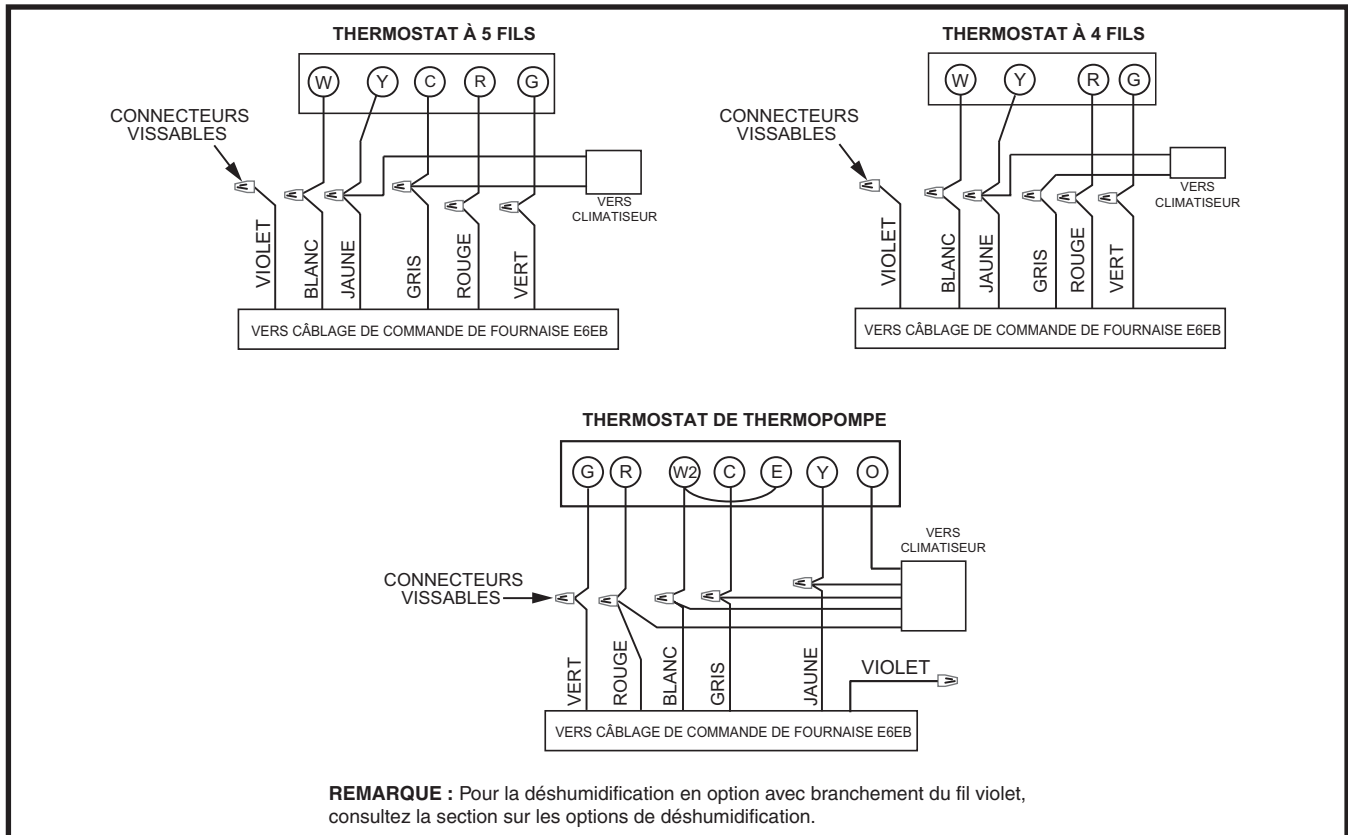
THERMOSTAT À 5 FILS

W Y C R G

CONNECTEURS VISSABLES

VERS CLIMATISEUR

VIOLET BLANC JAUNE GRIS ROUGE VERT

VERS CÂBLAGE DE COMMANDE DE FOURNAISE E6EB

THERMOSTAT À 4 FILS

W Y R G

CONNECTEURS VISSABLES

VERS CLIMATISEUR

VIOLET BLANC JAUNE GRIS ROUGE VERT

VERS CÂBLAGE DE COMMANDE DE FOURNAISE E6EB

THERMOSTAT DE THERMOPOMPE

G R W2 C E Y O

VERS CLIMATISEUR

CONNECTEURS VISSABLES

VERT ROUGE BLANC GRIS JAUNE VIOLET

VERS CÂBLAGE DE COMMANDE DE FOURNAISE E6EB

REMARQUE : Pour la déshumidification en option avec branchement du fil violet, consultez la section sur les options de déshumidification.